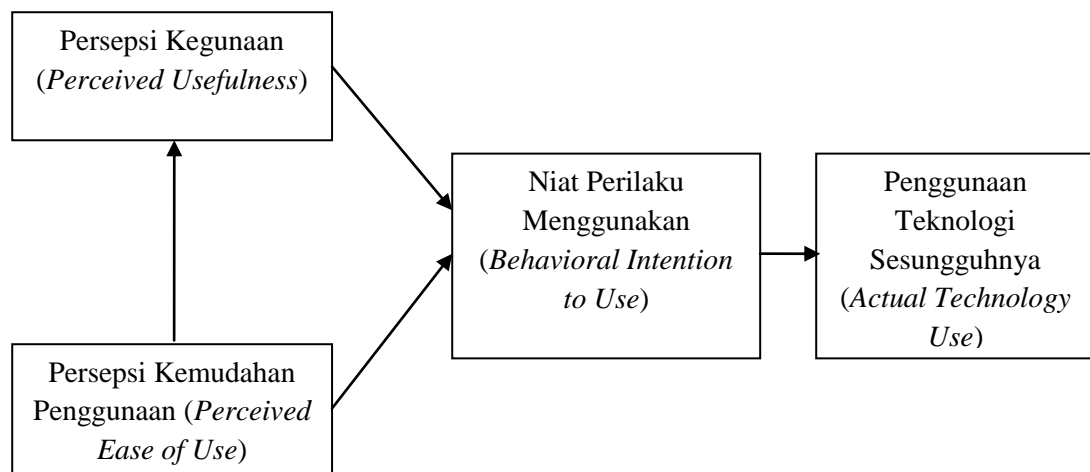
Persepsi Kegunaan (*Perceived Usefulness*)

Persepsi Kemudahan Penggunaan (*Perceived Ease of Use*)

Niat Perilaku Menggunakan (*Behavioral Intention to Use*)

Penggunaan Teknologi Sesungguhnya (*Actual Technology Use*)